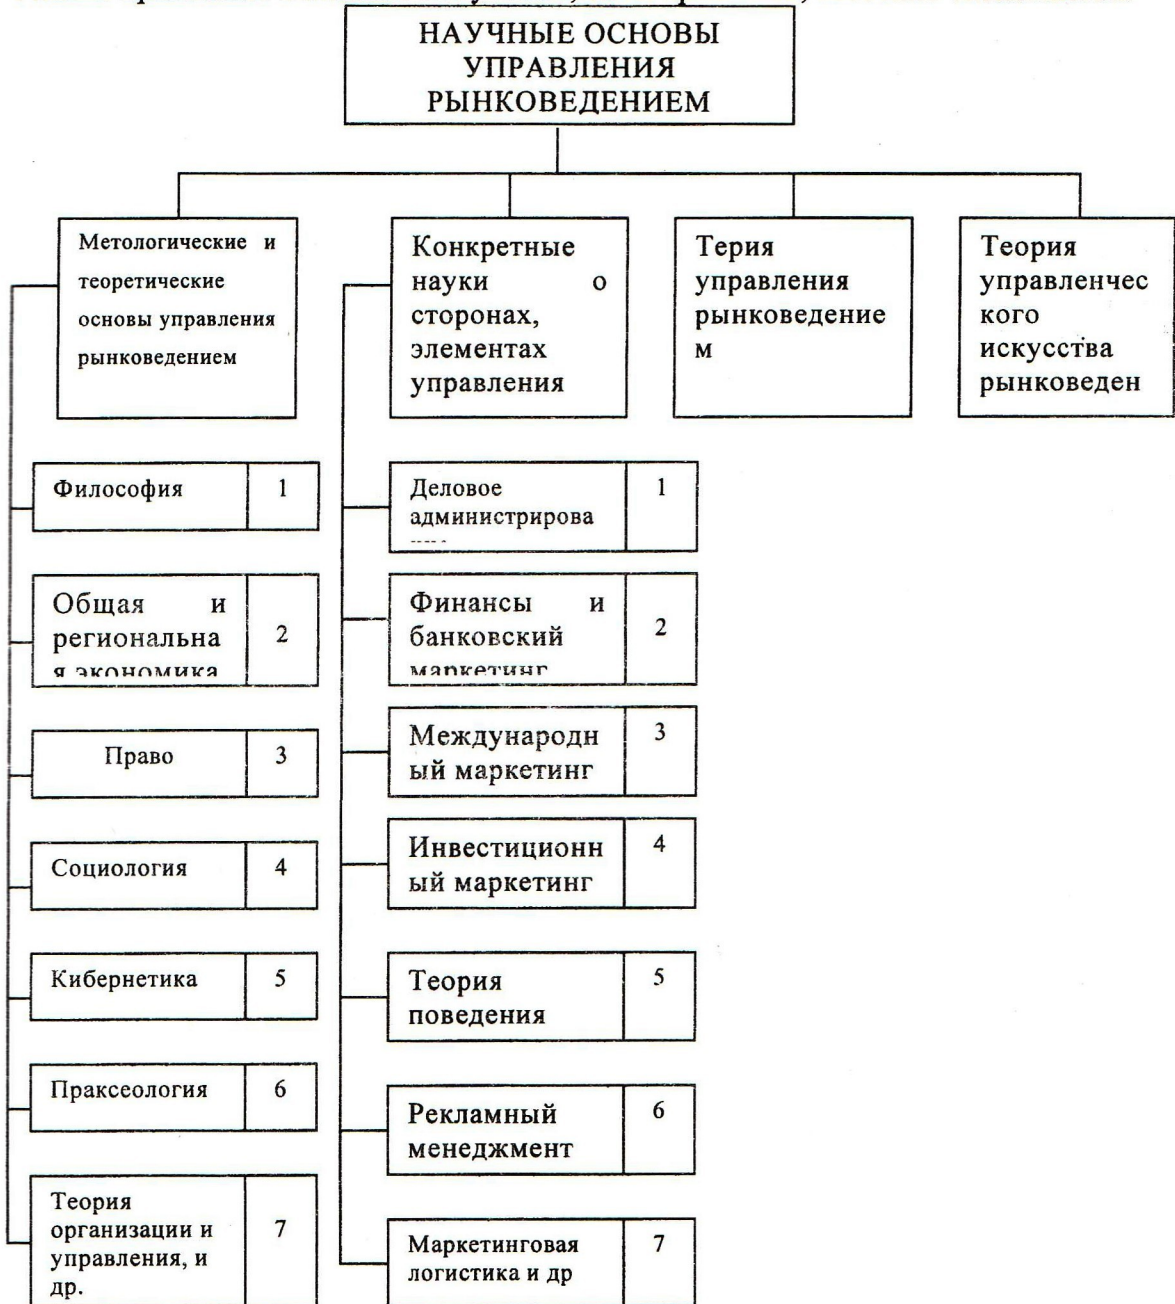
НАУЧНЫЕ ОСНОВЫ УПРАВЛЕНИЯ РЫНКОВЕДЕНИЕМ

Метологические и теоретические основы управления рынковедением

Конкретные науки о сторонах, элементах управления

Терия управления рынковедением

Теория управленческого искусства рынковеден

Философия 1

Общая и региональная экономика 2

Право 3

Социология 4

Кибернетика 5

Праксеология 6

Теория организации и управления, и др. 7

Деловое администрирова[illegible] 1

Финансы и банковский маркетинг 2

Международный маркетинг 3

Инвестиционный маркетинг 4

Теория поведения 5

Рекламный менеджмент 6

Маркетинговая логистика и др 7